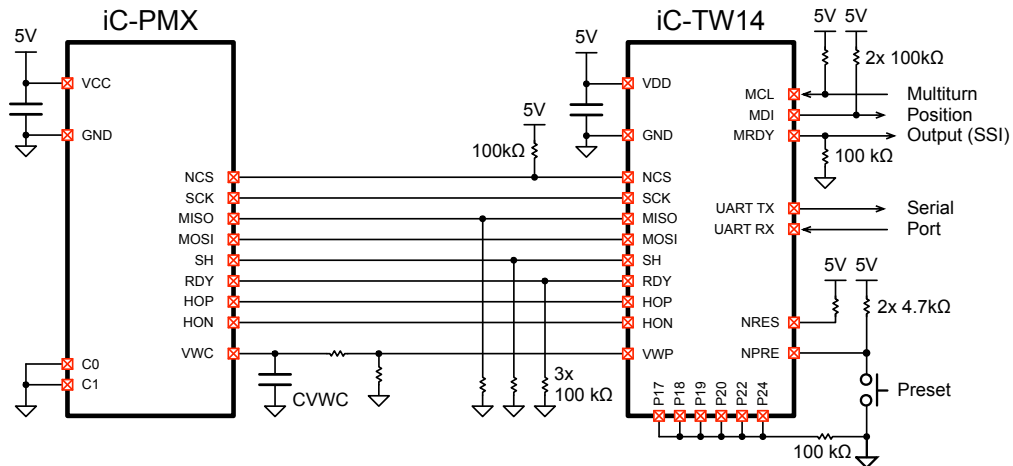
iC-PMX

5V

VCC

GND

NCS
SCK
MISO
MOSI
SH
RDY
HOP
HON

VWC

C0
C1

CVWC

5V

100kΩ

3x
100 kΩ

iC-TW14

5V

VDD

GND

NCS
SCK
MISO
MOSI
SH
RDY
HOP
HON

VWP

P17 P18 P19 P20 P22 P24

5V 5V

2x 100kΩ

MCL
MDI
MRDY

Multiturn
Position
Output (SSI)

100 kΩ

UART TX
UART RX

Serial
Port

5V 5V

2x 4.7kΩ

NRES

NPRE

Preset

100 kΩ